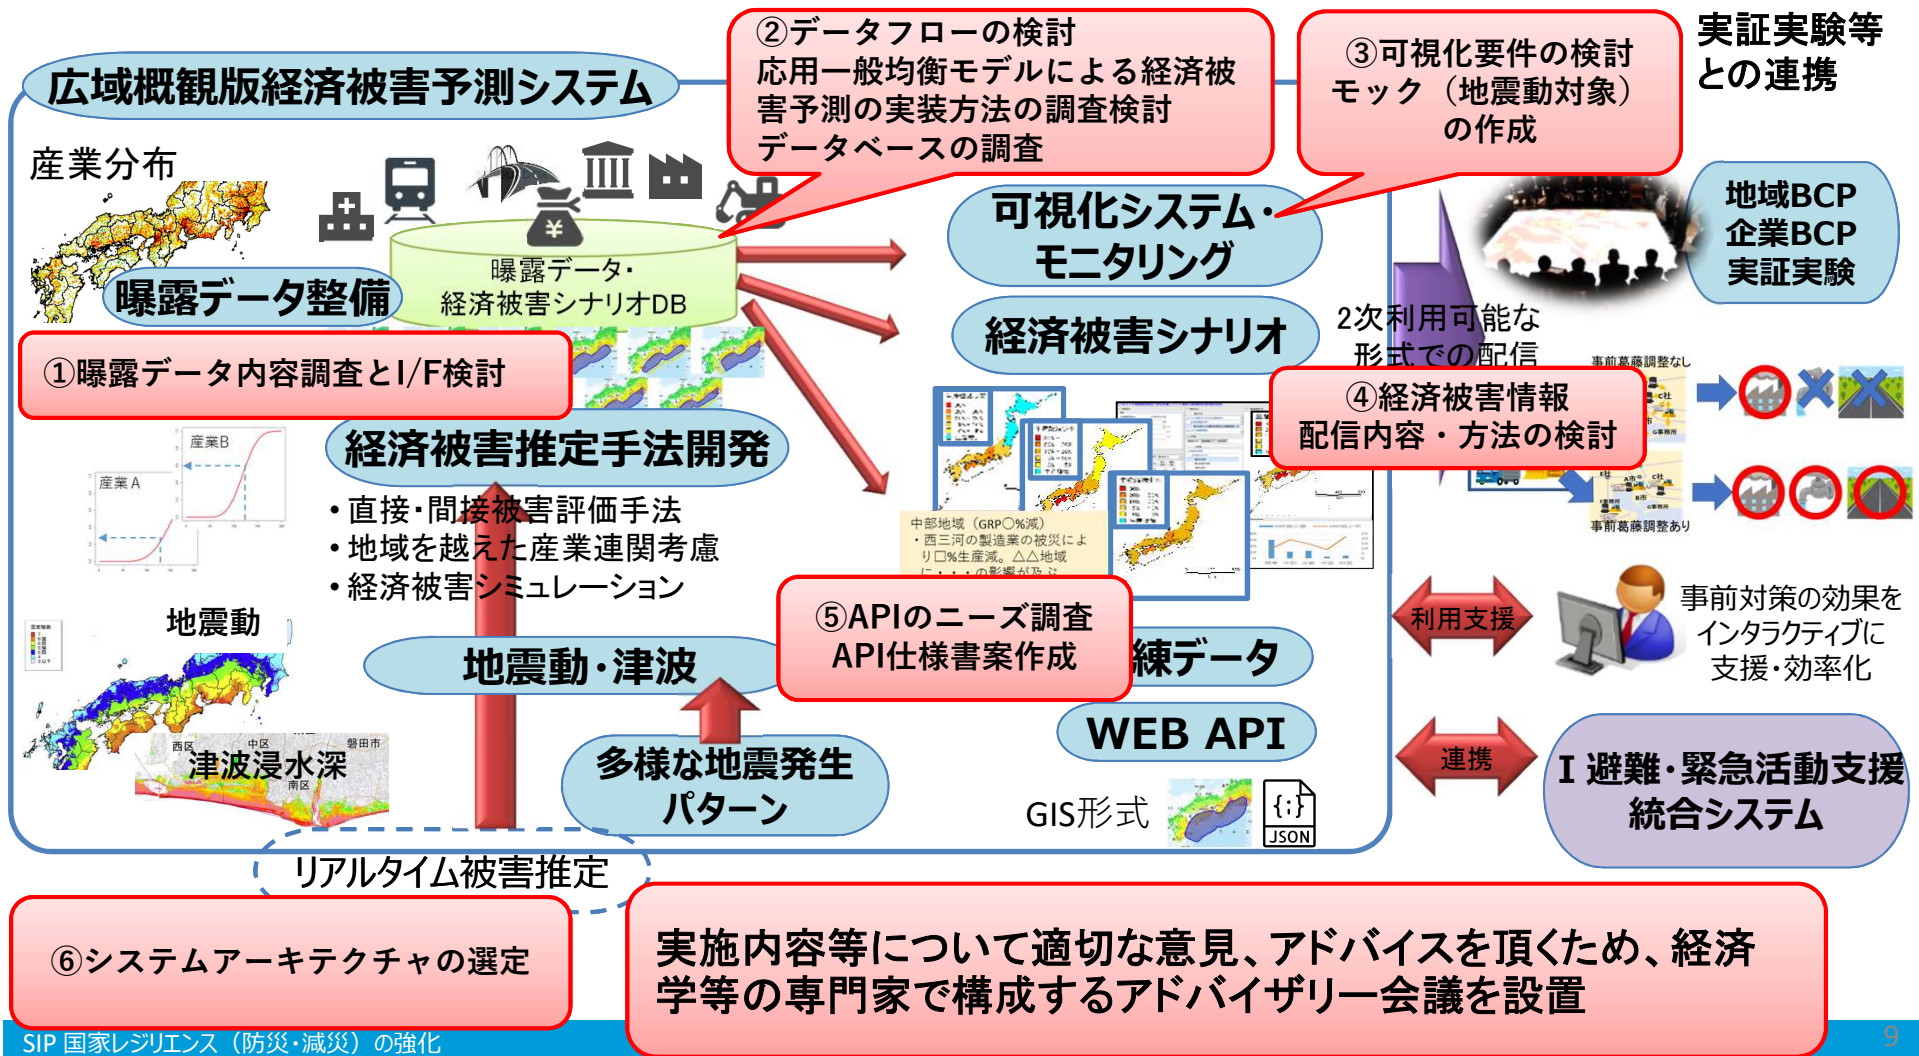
広域概観版経済被害予測システム

②データフローの検討
応用一般均衡モデルによる経済被害予測の実装方法の調査検討
データベースの調査

③可視化要件の検討
モック（地震動対象）の作成

実証実験等との連携

産業分布

曝露データ・
経済被害シナリオDB

曝露データ整備

可視化システム・モニタリング

地域BCP
企業BCP
実証実験

経済被害シナリオ

2次利用可能な形式での配信

①曝露データ内容調査とI/F検討

④経済被害情報
配信内容・方法の検討

事前葛藤調整なし
事前葛藤調整あり

産業B
産業A

経済被害推定手法開発

・直接・間接被害評価手法
・地域を越えた産業連関考慮
・経済被害シミュレーション

中部地域（GRP○%減）
・西三河の製造業の被災により□%生産減。△△地域に・・・の影響が及ぶ

地震動

⑤APIのニーズ調査
API仕様書案作成

利用支援

事前対策の効果をインタラクティブに支援・効率化

地震動・津波

練データ

西区　中区　磐田市
津波浸水深
南区

WEB API

連携

I 避難・緊急活動支援統合システム

多様な地震発生パターン

GIS形式

JSON

リアルタイム被害推定

⑥システムアーキテクチャの選定

実施内容等について適切な意見、アドバイスを頂くため、経済学等の専門家で構成するアドバイザリー会議を設置

SIP 国家レジリエンス（防災・減災）の強化

9